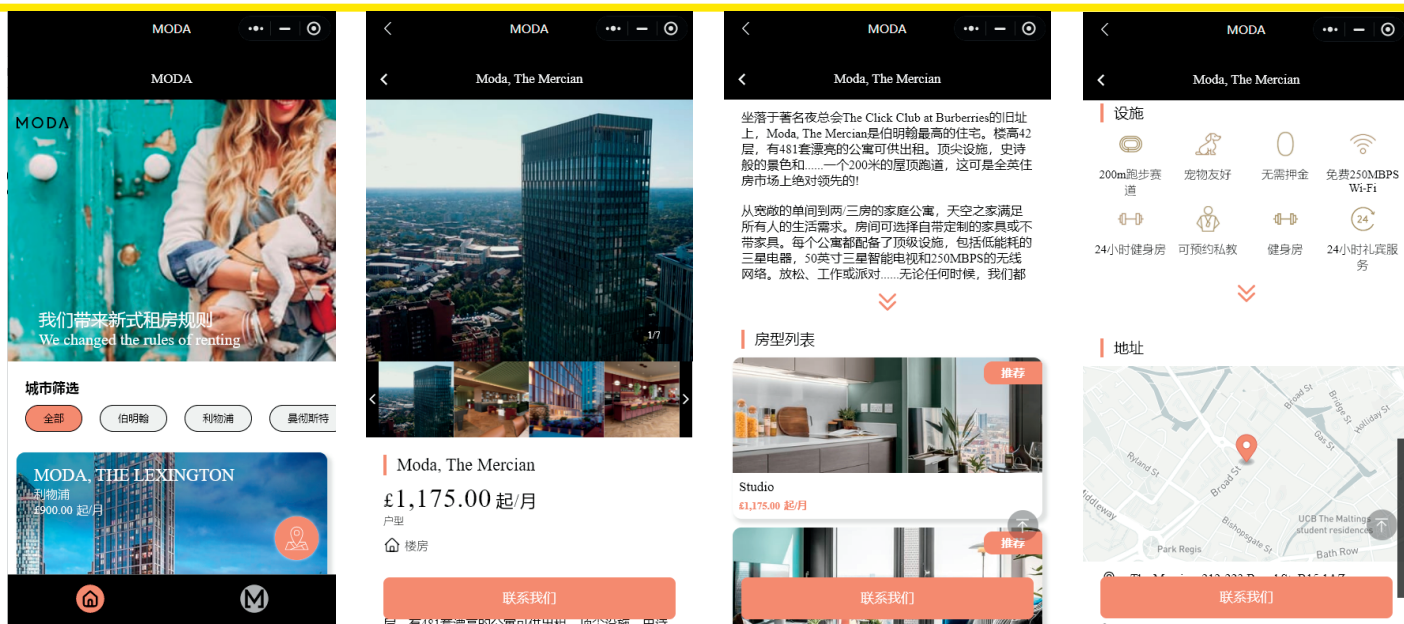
MODA

MODA

MODA

我们带来新式租房规则
We changed the rules of renting

城市筛选

全部 伯明翰 利物浦 曼彻斯特

MODA, THE LEXINGTON
利物浦
£900.00 起/月

MODA

Moda, The Mercian

1/7

Moda, The Mercian

£1,175.00 起/月

户型

楼房

联系我们

MODA

Moda, The Mercian

坐落于著名夜总会The Click Club at Burberries的旧址上，Moda, The Mercian是伯明翰最高的住宅。楼高42层，有481套漂亮的公寓可供出租。顶尖设施，史诗般的景色和......一个200米的屋顶跑道，这可是全英住房市场上绝对领先的!

从宽敞的单间到两/三房的家庭公寓，天空之家满足所有人的生活需求。房间可选择自带定制的家具或不带家具。每个公寓都配备了顶级设施，包括低能耗的三星电器，50英寸三星智能电视和250MBPS的无线网络。放松、工作或派对......无论任何时候，我们都

房型列表

推荐

Studio
£1,175.00 起/月

推荐

联系我们

MODA

Moda, The Mercian

设施

200m跑步赛道 宠物友好 无需押金 免费250MBPS Wi-Fi

24小时健身房 可预约私教 健身房 24小时礼宾服务

地址

Broad St
Bridge St
Holliday St
Gas St
Ryland St
Broad St
Bishopsgate St
UCB The Maltings student residence
Park Regis
Bath Row

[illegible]

联系我们